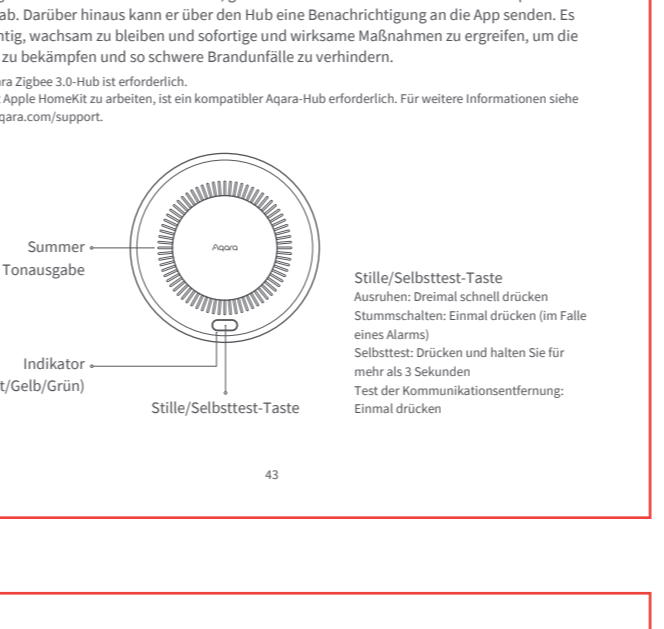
ab. Darüber hinaus kann er über den Hub eine Benachrichtigung an die App senden. Es
ntig, wachsam zu bleiben und sofortige und wirksame Maßnahmen zu ergreifen, um die
zu bekämpfen und so schwere Brandunfälle zu verhindern.

ara Zigbee 3.0-Hub ist erforderlich.
Apple HomeKit zu arbeiten, ist ein kompatibler Aqara-Hub erforderlich. Für weitere Informationen siehe
qara.com/support.

Summer
Tonausgabe

Aqara

Indikator
t/Gelb/Grün)

Stille/Selbsttest-Taste

Stille/Selbsttest-Taste
Ausruhen: Dreimal schnell drücken
Stummschalten: Einmal drücken (im Falle eines Alarms)
Selbsttest: Drücken und halten Sie für mehr als 3 Sekunden
Test der Kommunikationsentfernung: Einmal drücken

43